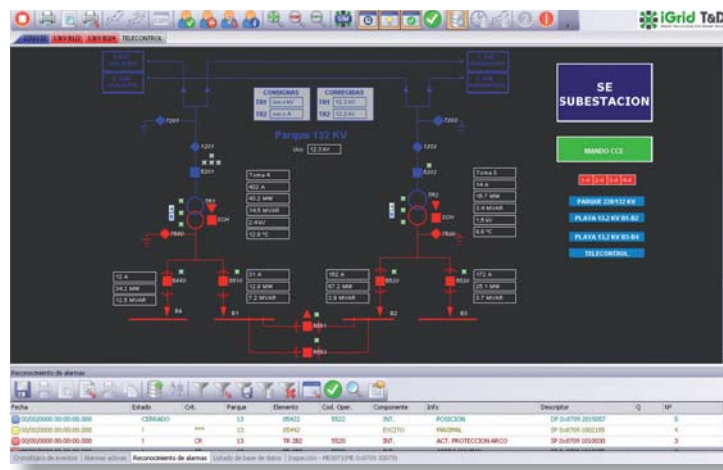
iGrid T&D

TELECONTROL

SE SUBESTACION

CONSIGNAS

CORREGIDAS

TR1

TR2

Parque 132 KV

Uoo 132 kV

MANDO CCE

PARQUE 220/132 KV

PLAYA 13,2 KV B1-B2

PLAYA 13,2 KV B3-B4

TELECONTROL

T201

T202

1201

1202

8201

8202

TR1

TR2

Toma 4

402 A

40,2 MW

14,5 MVAR

2,4 kV

12,0 °C

Toma 5

16 A

16,1 MW

3,4 MVAR

1,6 kV

8,0 °C

12 A

24,2 MW

12,5 MVAR

31 A

12,8 MW

7,2 MVAR

182 A

67,2 MW

2,9 MVAR

172 A

25,1 MW

3,7 MVAR

B1

B2

B3

B4

Reconocimiento de alarmas

| Fecha | Estado | Crit. | Parque | Elemento | Cod. Oper. | Componente | Info | Descriptor | Q | Nº |
|---|---|---|---|---|---|---|---|---|---|---|
| 00/00/0000 00:00:00.000 | CERRADO | | 13 | 85402 | 5522 | INT. | POSICION | DP 0x0709 2015057 | | 5 |
| 00/00/0000 00:00:00.000 | 1 | *** | 13 | 85402 | | EXCITO | MAXIMAL | SP 0x0709 1002105 | | 4 |
| 00/00/0000 00:00:00.000 | 1 | CR | 13 | TR 282 | 5520 | INT. | ACT. PROTECCION ARCO | SP 0x0709 1010030 | | 3 |

Cronológico de eventos | Alarmas activas | Reconocimiento de alarmas | Estado de base de datos | Inspección - PE00711PE 0x0709 30070